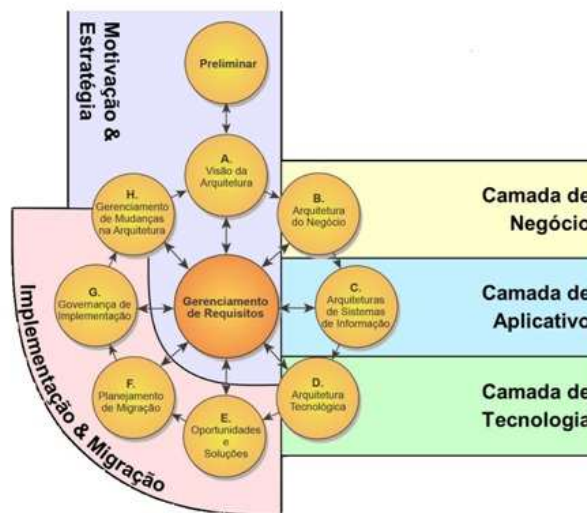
Motivação & Estratégia

Preliminar

A. Visão da Arquitetura

H. Gerenciamento de Mudanças na Arquitetura

B. Arquitetura do Negócio

Camada de Negócio

G. Governança de Implementação

Gerenciamento de Requisitos

C. Arquiteturas de Sistemas de Informação

Camada de Aplicativo

F. Planejamento de Migração

D. Arquitetura Tecnológica

Camada de Tecnologia

E. Oportunidades e Soluções

Implementação & Migração